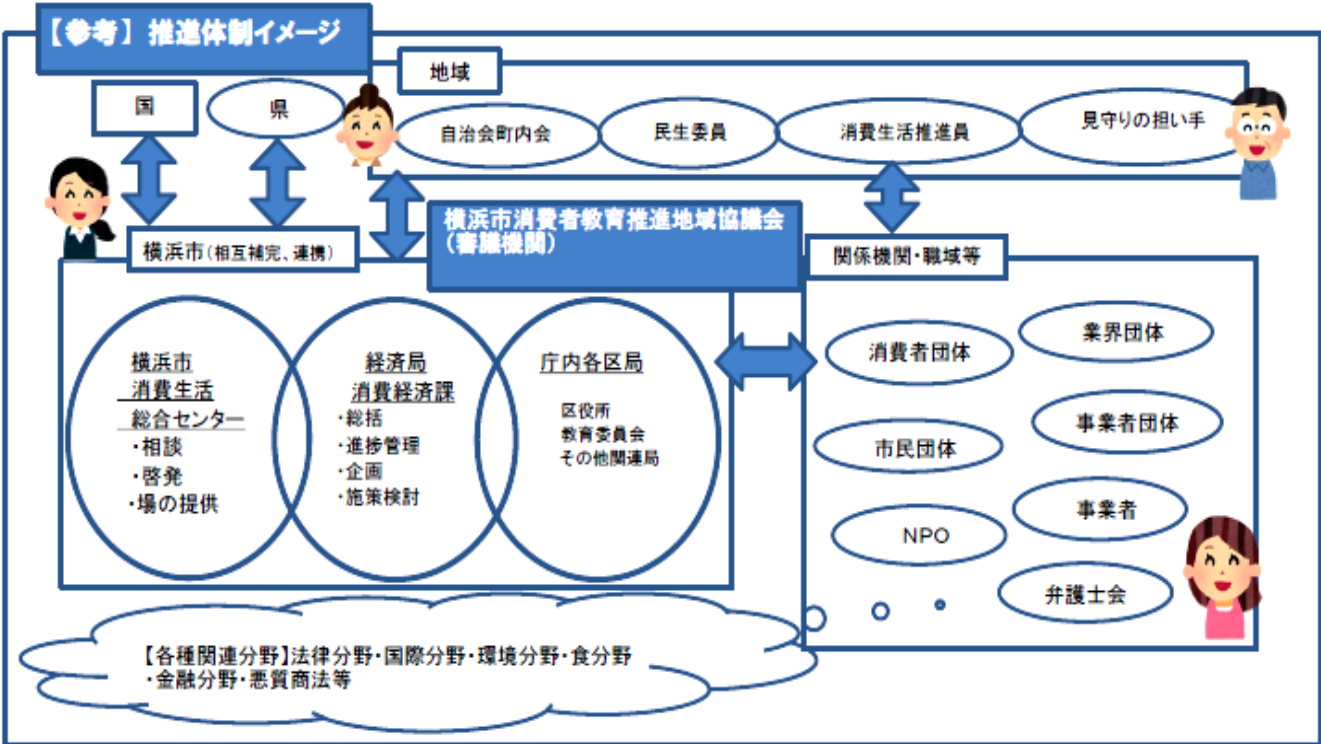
【参考】推進体制イメージ

地域

国

県

自治会町内会

民生委員

消費生活推進員

見守りの担い手

横浜市消費者教育推進地域協議会（審議機関）

横浜市（相互補完、連携）

関係機関・職域等

横浜市
消費生活
総合センター
・相談
・啓発
・場の提供

経済局
消費経済課
・総括
・進捗管理
・企画
・施策検討

庁内各区局

区役所
教育委員会
その他関連局

消費者団体

業界団体

市民団体

事業者団体

NPO

事業者

弁護士会

【各種関連分野】法律分野・国際分野・環境分野・食分野
・金融分野・悪質商法等